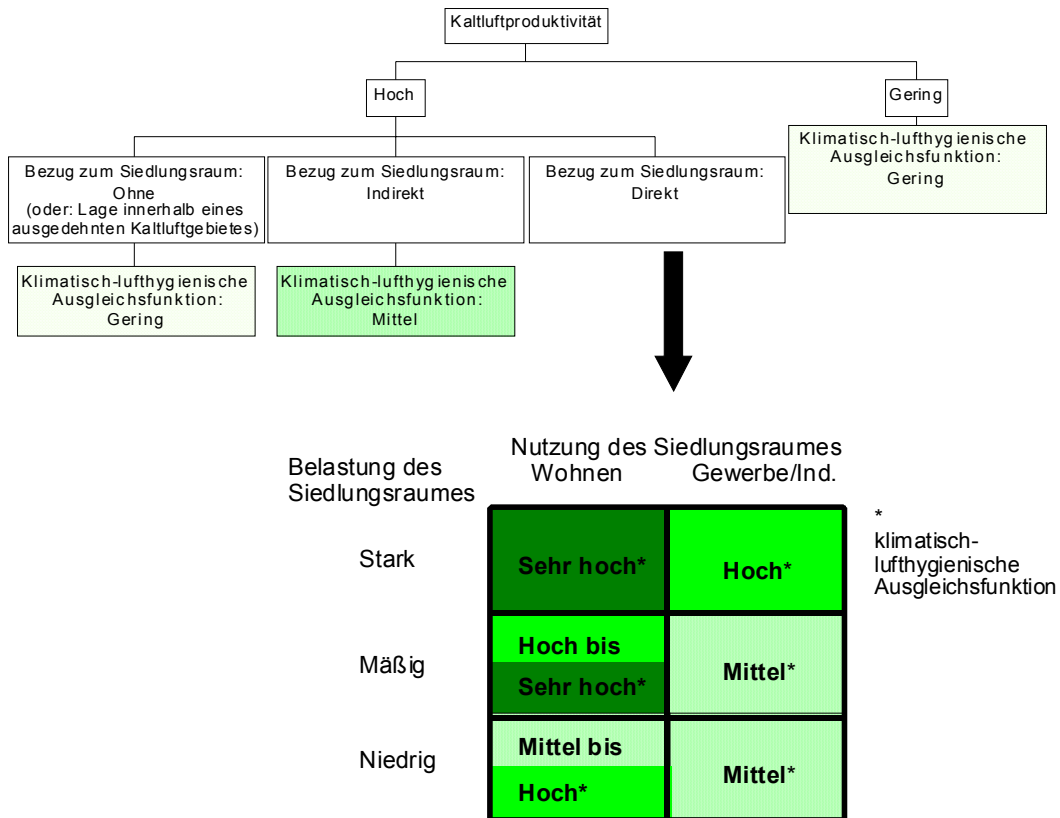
Kaltluftproduktivität

Hoch

Gering

Klimatisch-lufthygienische Ausgleichsfunktion: Gering

Bezug zum Siedlungsraum: Ohne (oder: Lage innerhalb eines ausgedehnten Kaltluftgebietes)

Bezug zum Siedlungsraum: Indirekt

Bezug zum Siedlungsraum: Direkt

Klimatisch-lufthygienische Ausgleichsfunktion: Gering

Klimatisch-lufthygienische Ausgleichsfunktion: Mittel

Nutzung des Siedlungsraumes

| Belastung des Siedlungsraumes | Wohnen | Gewerbe/Ind. |
|---|---|---|
| Stark | Sehr hoch* | Hoch* |
| Mäßig | Hoch bis Sehr hoch* | Mittel* |
| Niedrig | Mittel bis Hoch* | Mittel* |

* klimatisch-lufthygienische Ausgleichsfunktion